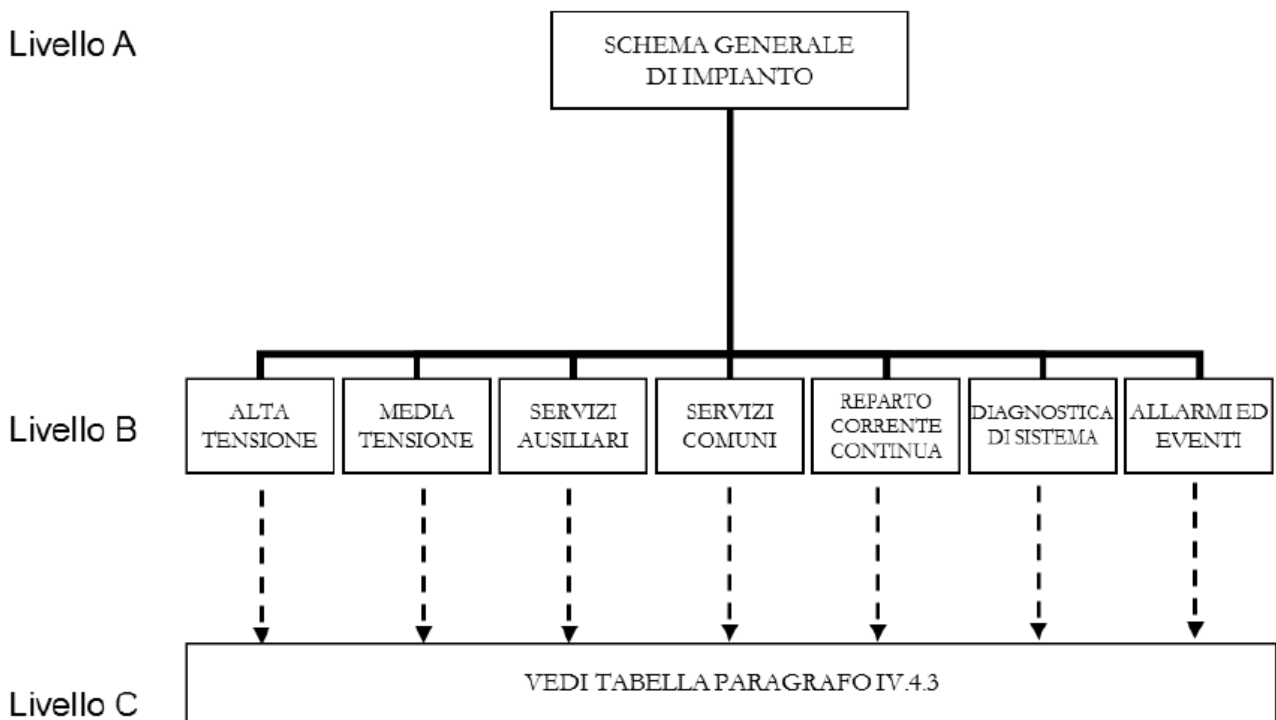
Livello A

SCHEMA GENERALE DI IMPIANTO

Livello B

ALTA TENSIONE

MEDIA TENSIONE

SERVIZI AUSILIARI

SERVIZI COMUNI

REPARTO CORRENTE CONTINUA

DIAGNOSTICA DI SISTEMA

ALLARMI ED EVENTI

Livello C

VEDI TABELLA PARAGRAFO IV.4.3